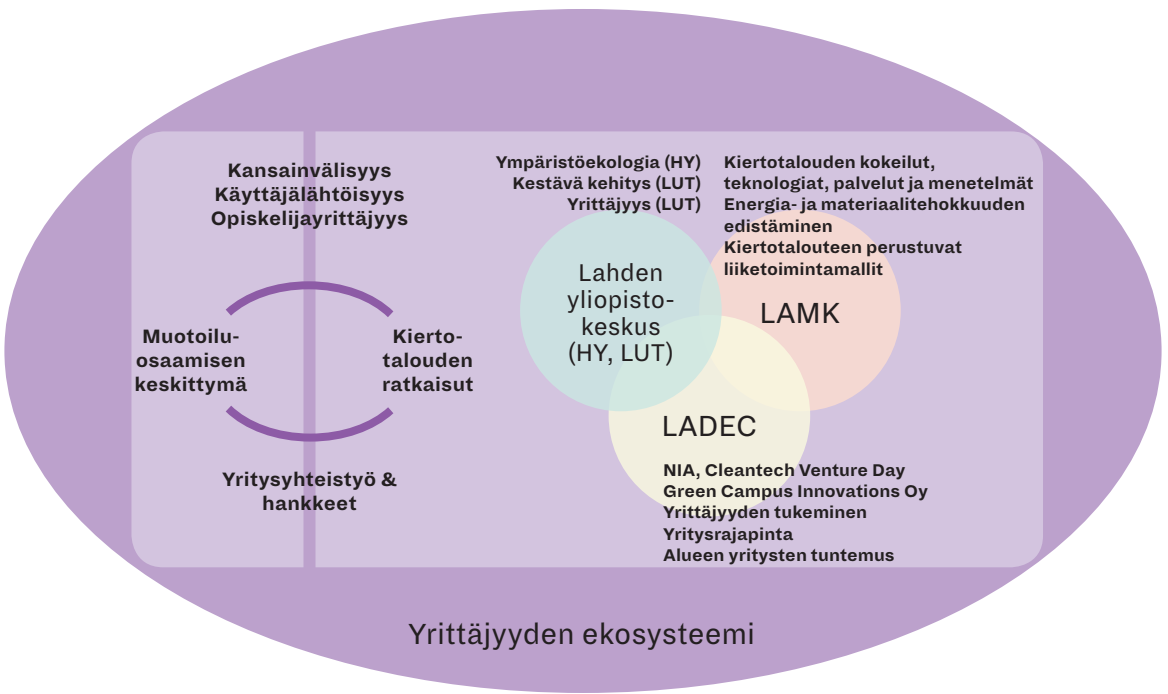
Kansainvälisyys
Käyttäjälähtöisyys
Opiskelijayrittäjyys

Muotoiluosaamisen keskittymä

Kiertotalouden ratkaisut

Yritysyhteistyö & hankkeet

Ympäristöekologia (HY)
Kestävä kehitys (LUT)
Yrittäjyys (LUT)

Kiertotalouden kokeilut, teknologiat, palvelut ja menetelmät
Energia- ja materiaalitehokkuuden edistäminen
Kiertotalouteen perustuvat liiketoimintamallit

Lahden yliopistokeskus (HY, LUT)

LAMK

LADEC

NIA, Cleantech Venture Day
Green Campus Innovations Oy
Yrittäjyyden tukeminen
Yritysrajapinta
Alueen yritysten tuntemus

Yrittäjyyden ekosysteemi